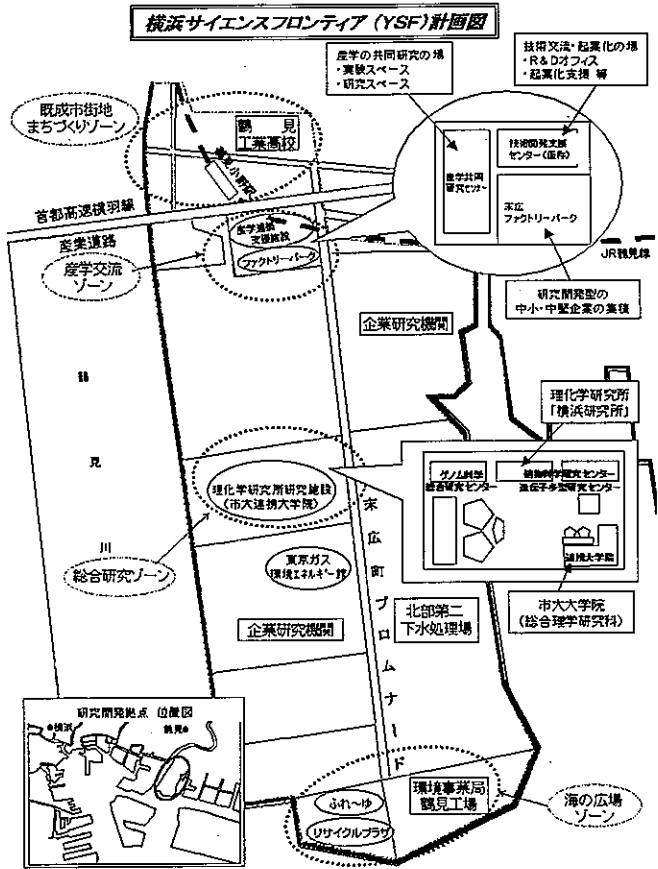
横浜サイエンスフロンティア（YSF）計画図

産学の共同研究の場
・実験スペース
・研究スペース

技術交流・起業化の場
・R＆Dオフィス
・起業化支援 等

既成市街地
まちづくりゾーン

鶴見
工業高校

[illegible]

首都高速横羽線

産業道路

産学交流
ゾーン

産学連携
支援施設

ファクトリーパーク

産学共同
研究センター

技術開発支援
センター（仮称）

末広
ファクトリーパーク

JR鶴見線

研究開発型の
中小・中堅企業の集積

企業研究機関

鶴

見

川

理化学研究所
「横浜研究所」

ゲノム科学
総合研究センター

植物科学研究センター
遺伝子多型研究センター

理化学研究所研究施設
（市大連携大学院）

連携大学院

東京ガス
環境エネルギー館

総合研究ゾーン

末
広
町
プ
ロ
ム
ナ
ー
ド

北部第二
下水処理場

市大大学院
（総合理学研究科）

企業研究機関

研究開発拠点 位置図

横浜

鶴見

環境事業局
鶴見工場

ふれ～ゆ

リサイクルプラザ

海の広場
ゾーン